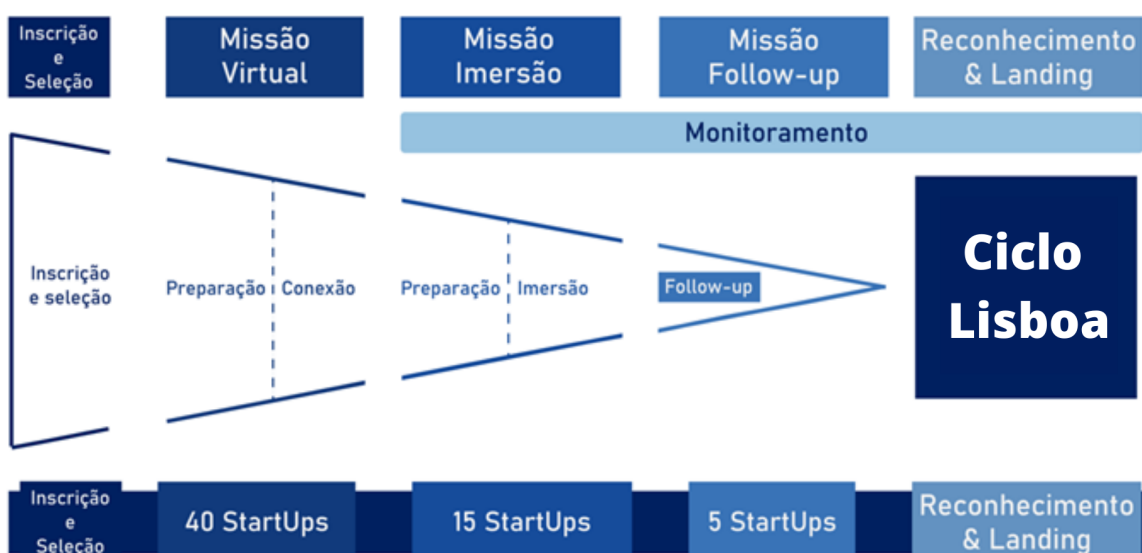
Inscrição e Seleção

Missão Virtual

Missão Imersão

Missão Follow-up

Reconhecimento & Landing

Monitoramento

Inscrição e seleção

Preparação

Conexão

Preparação

Imersão

Follow-up

Ciclo Lisboa

Inscrição e Seleção

40 StartUps

15 StartUps

5 StartUps

Reconhecimento & Landing